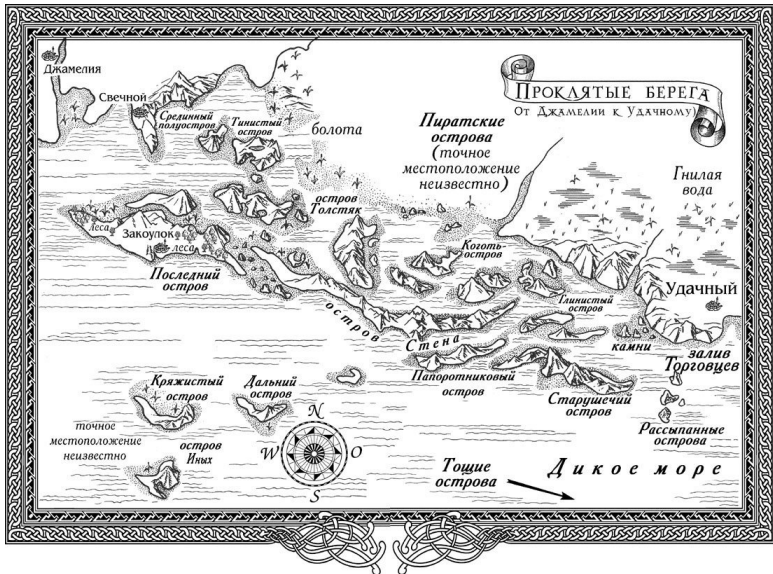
ПРОКЛЯТЫЕ БЕРЕГА
ОТ ДЖАМЕЛИИ К УДАЧНОМУ

Джамелия
Свечной
Срединный полуостров
Тинистый остров
болота
Пиратские острова (точное местоположение неизвестно)
Гнилая вода
остров Толстяк
леса
Закоулок
леса
Последний остров
Коготь-остров
Глинистый остров
Удачный
остров
Стена
камни
залив Торговцев
Папоротниковый остров
Старушечий остров
Рассыпанные острова
Кряжистый остров
Дальний остров
точное местоположение неизвестно
остров Иных
N
W
O
S
Тощие острова
Дикое море